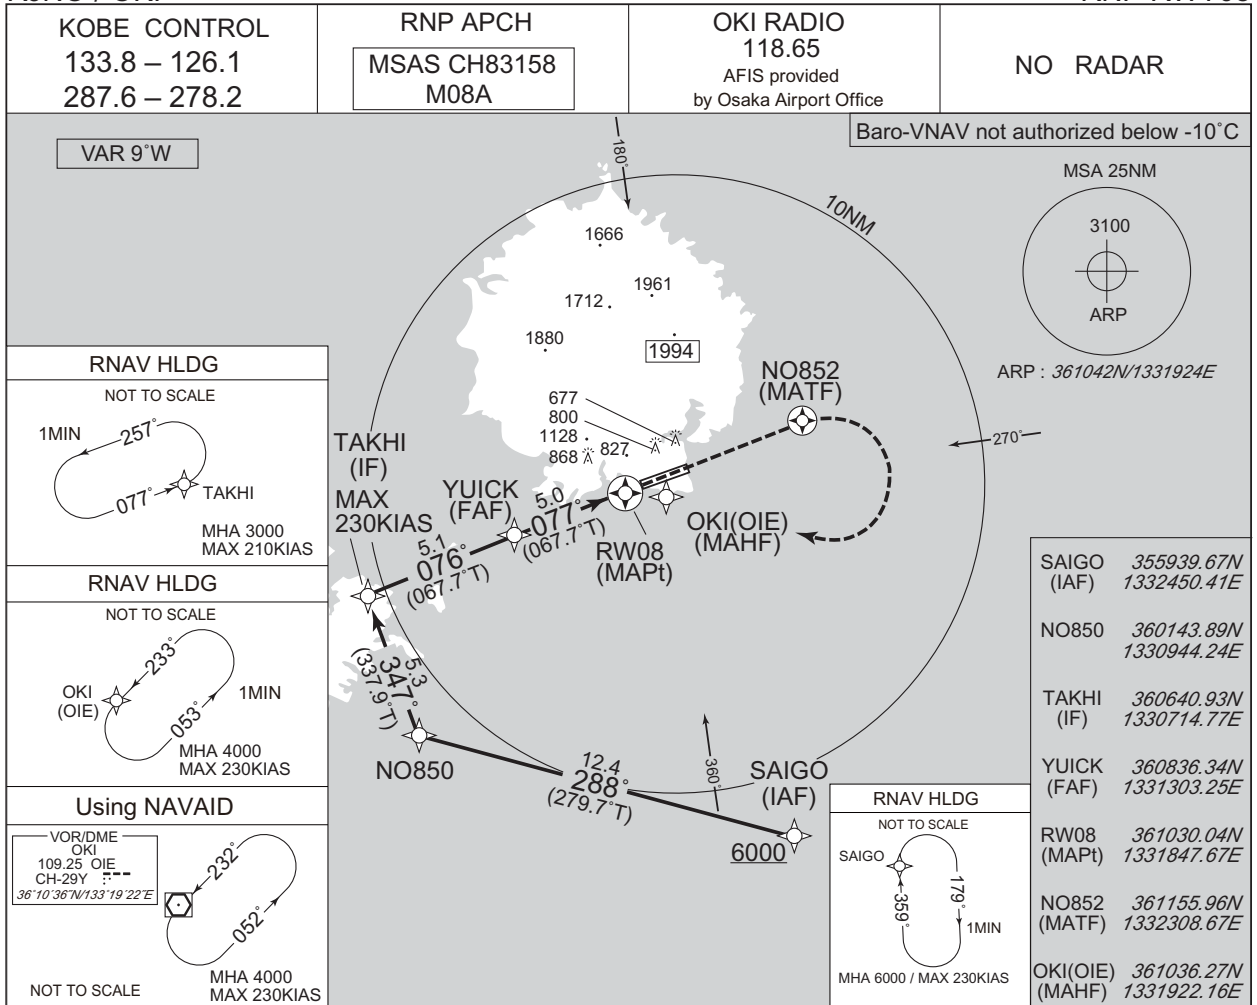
KOBE CONTROL
133.8 – 126.1
287.6 – 278.2

RNP APCH
MSAS CH83158
M08A

OKI RADIO
118.65
AFIS provided
by Osaka Airport Office

NO RADAR

Baro-VNAV not authorized below -10˚C

VAR 9˚W

MSA 25NM
3100
ARP
ARP : 361042N/1331924E

10NM
180˚
1666
1961
1712
1880
1994
677
800
1128
868
827
270˚
360˚

NO852
(MATF)

TAKHI
(IF)
MAX
230KIAS

YUICK
(FAF)

5.0
077˚
(067.7˚T)

5.1
076˚
(067.7˚T)

RW08
(MAPt)

OKI(OIE)
(MAHF)

5.3
347˚
(337.9˚T)

NO850

12.4
288˚
(279.7˚T)

SAIGO
(IAF)

6000

RNAV HLDG
NOT TO SCALE
1MIN
257˚
077˚
TAKHI
MHA 3000
MAX 210KIAS

RNAV HLDG
NOT TO SCALE
233˚
OKI
(OIE)
1MIN
053˚
MHA 4000
MAX 230KIAS

Using NAVAID
VOR/DME
OKI
109.25 OIE
CH-29Y
36˚10'36"N/133˚19'22"E
232˚
052˚
NOT TO SCALE
MHA 4000
MAX 230KIAS

RNAV HLDG
NOT TO SCALE
SAIGO
179˚
359˚
1MIN
MHA 6000 / MAX 230KIAS

| | |
|---|---|
| SAIGO (IAF) | 355939.67N 1332450.41E |
| NO850 | 360143.89N 1330944.24E |
| TAKHI (IF) | 360640.93N 1330714.77E |
| YUICK (FAF) | 360836.34N 1331303.25E |
| RW08 (MAPt) | 361030.04N 1331847.67E |
| NO852 (MATF) | 361155.96N 1332308.67E |
| OKI(OIE) (MAHF) | 361036.27N 1331922.16E |